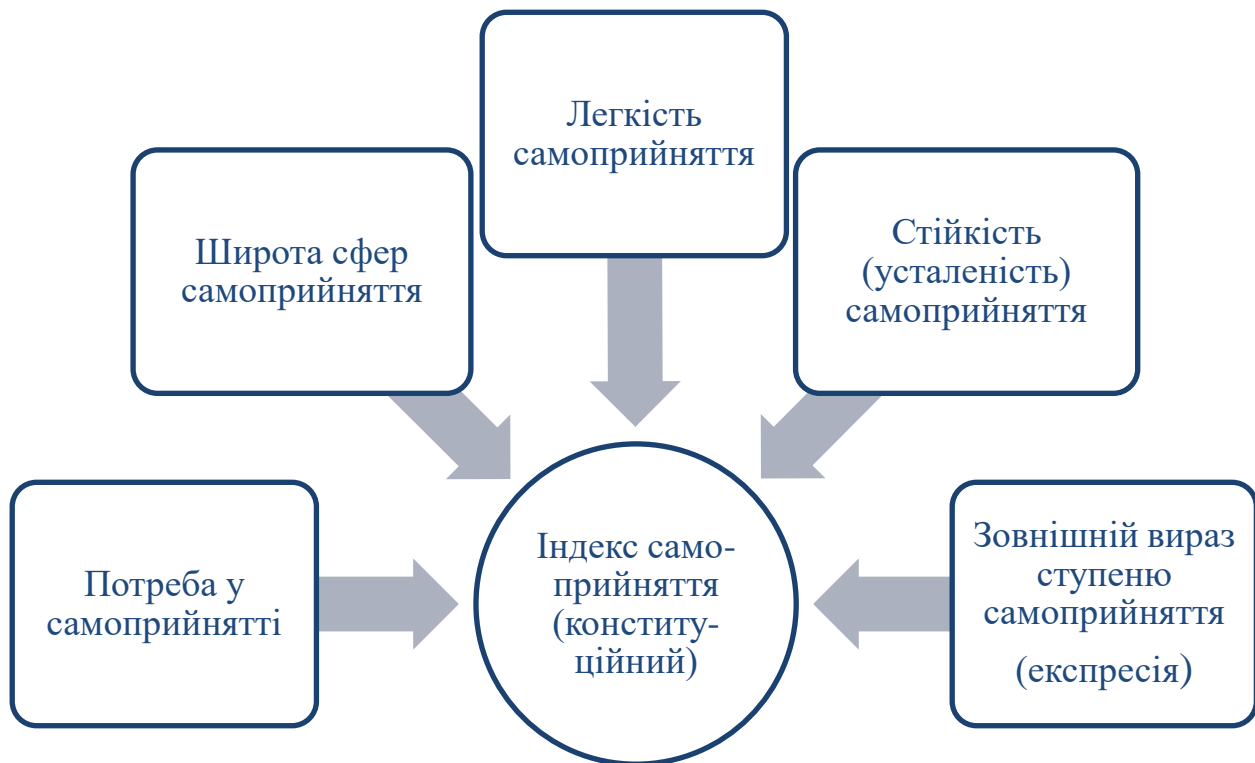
Легкість самоприйняття

Широта сфер самоприйняття

Стійкість (усталеність) самоприйняття

Потреба у самоприйнятті

Індекс самоприйняття (конституційний)

Зовнішній вираз ступеню самоприйняття (експресія)